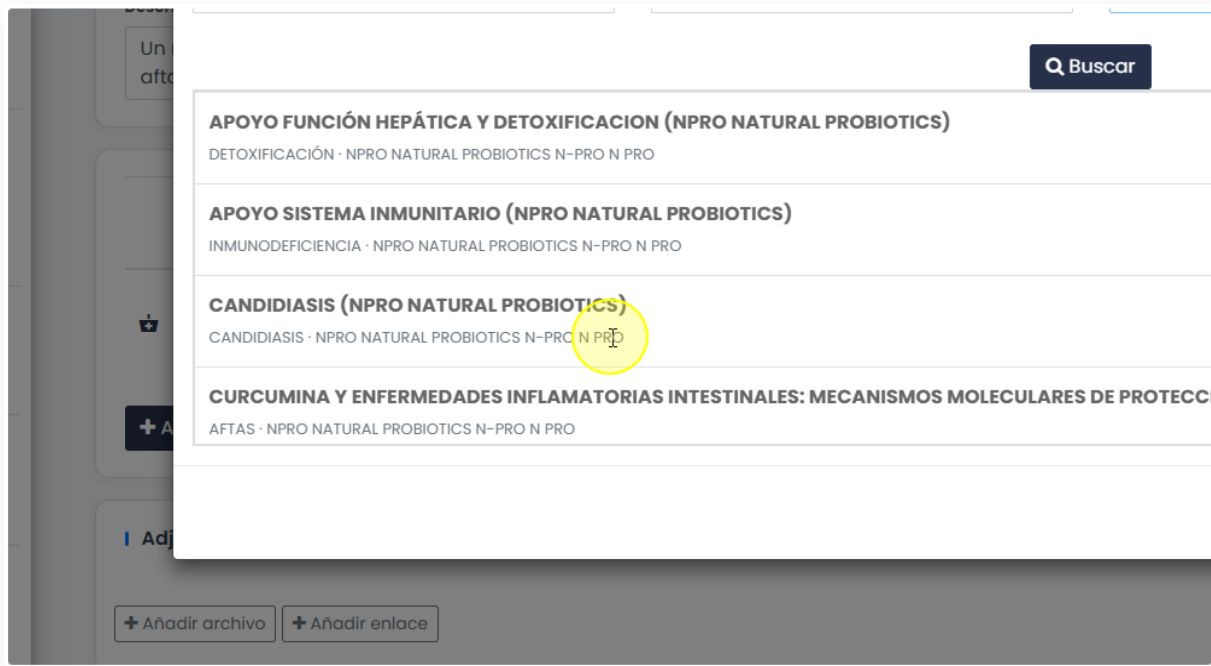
Un
afta

Buscar

APOYO FUNCIÓN HEPÁTICA Y DETOXIFICACION (NPRO NATURAL PROBIOTICS)
DETOXIFICACIÓN · NPRO NATURAL PROBIOTICS N-PRO N PRO

APOYO SISTEMA INMUNITARIO (NPRO NATURAL PROBIOTICS)
INMUNODEFICIENCIA · NPRO NATURAL PROBIOTICS N-PRO N PRO

CANDIDIASIS (NPRO NATURAL PROBIOTICS)
CANDIDIASIS · NPRO NATURAL PROBIOTICS N-PRO N PRO

CURCUMINA Y ENFERMEDADES INFLAMATORIAS INTESTINALES: MECANISMOS MOLECULARES DE PROTECC
AFTAS · NPRO NATURAL PROBIOTICS N-PRO N PRO

+ A

Adj

+ Añadir archivo
+ Añadir enlace